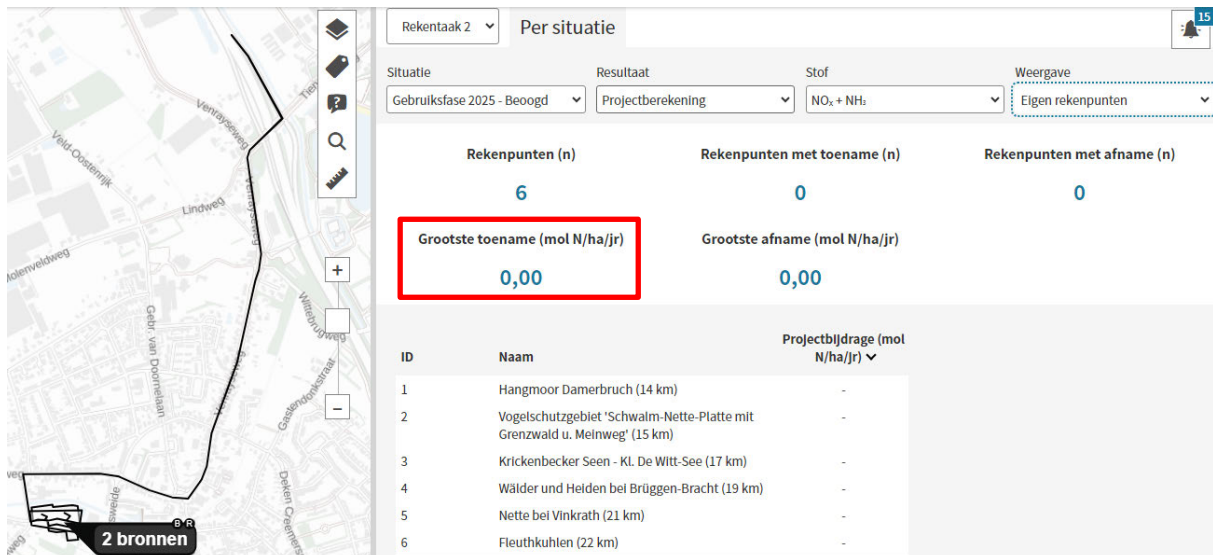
Veld-Oostenrijk
Venrayseweg
Lindweg
Molenveldweg
Venrayseweg
Gebr. van Doornelaan
Wittebrugweg
Gastendonkstraat
Deken Creemers
2 bronnen
B R
+
−
15

Rekentaak 2
Per situatie

Situatie
Gebruiksfase 2025 - Beoogd
Resultaat
Projectberekening
Stof
$NO_x + NH_3$
Weergave
Eigen rekenpunten

Rekenpunten (n)
6
Rekenpunten met toename (n)
0
Rekenpunten met afname (n)
0
Grootste toename (mol N/ha/jr)
0,00
Grootste afname (mol N/ha/jr)
0,00

| ID | Naam | Projectbijdrage (mol N/ha/jr) |
|---|---|---|
| 1 | Hangmoor Damerbruch (14 km) | - |
| 2 | Vogelschutzgebiet 'Schwalm-Nette-Platte mit Grenzwald u. Meinweg' (15 km) | - |
| 3 | Krickenbecker Seen - Kl. De Witt-See (17 km) | - |
| 4 | Wälder und Heiden bei Brüggen-Bracht (19 km) | - |
| 5 | Nette bei Vinkrath (21 km) | - |
| 6 | Fleuthkuhlen (22 km) | - |